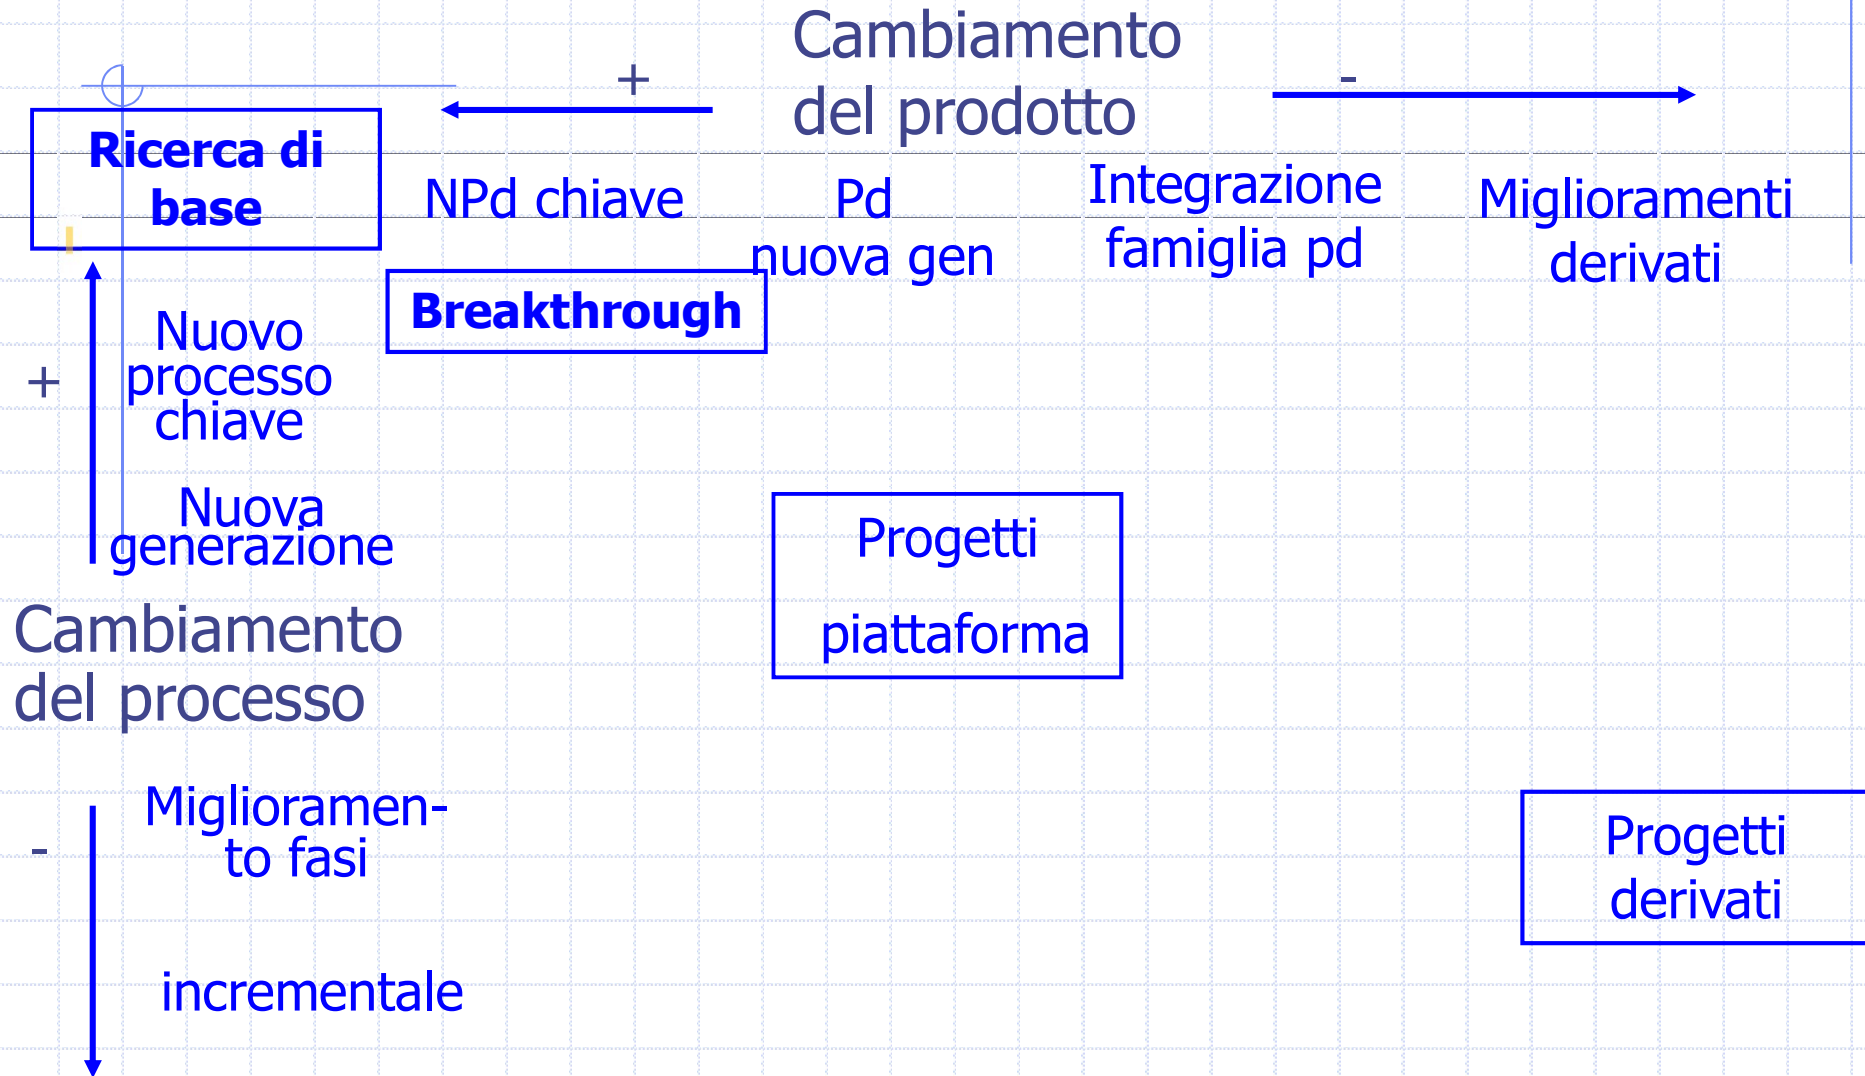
Cambiamento del prodotto

+

-

Ricerca di base

NPd chiave

Pd nuova gen

Integrazione famiglia pd

Miglioramenti derivati

Breakthrough

+

Nuovo processo chiave

Nuova generazione

Progetti

piattaforma

Cambiamento del processo

-

Miglioramento fasi

incrementale

Progetti derivati